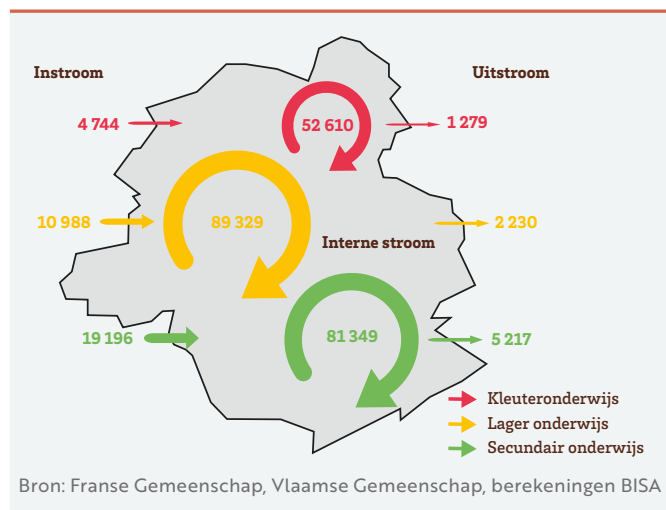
Instroom

Uitstroom

4 744

52 610

1 279

10 988

89 329

2 230

Interne stroom

19 196

81 349

5 217

Kleuteronderwijs

Lager onderwijs

Secundair onderwijs

Bron: Franse Gemeenschap, Vlaamse Gemeenschap, berekeningen BISA